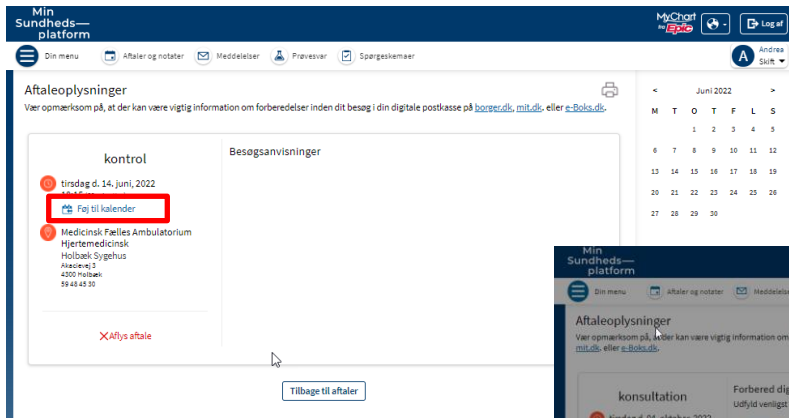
Min Sundheds—platform

MyChart by Epic

Log af

Din menu

Aftaler og notater

Meddelelser

Prøvesvar

Spørgeskemaer

Andrea

A

Skift

Aftaleoplysninger

Vær opmærksom på, at der kan være vigtig information om forberedelser inden dit besøg i din digitale postkasse på borger.dk, mit.dk. eller e-Boks.dk.

| < | | Juni 2022 | | | | > |
|---|---|---|---|---|---|---|
| M | T | O | T | F | L | S |
| | | 1 | 2 | 3 | 4 | 5 |
| 6 | 7 | 8 | 9 | 10 | 11 | 12 |
| 13 | 14 | 15 | 16 | 17 | 18 | 19 |
| 20 | 21 | 22 | 23 | 24 | 25 | 26 |
| 27 | 28 | 29 | 30 | | | |

kontrol

tirsdag d. 14. juni, 2022

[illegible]

Føj til kalender

Medicinsk Fælles Ambulatorium Hjertemedicinsk

Holbæk Sygehus

Akacievej 3

4300 Holbæk

59 48 45 30

Aflys aftale

Besøgsanvisninger

Tilbage til aftaler

Min Sundheds—platform

Din menu

Aftaler og notater

Meddelelse

Aftaleoplysninger

Vær opmærksom på, at der kan være vigtig information om

mit.dk. eller e-Boks.dk.

konsultation

Forbered dig

Udfyld venligst

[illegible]